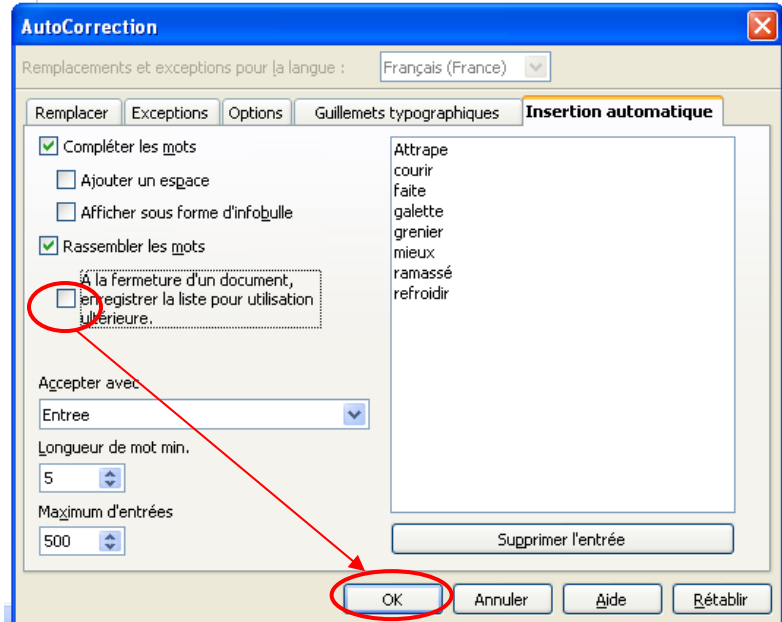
AutoCorrection

Remplacements et exceptions pour la langue : Français (France)

Remplacer | Exceptions | Options | Guillemets typographiques | Insertion automatique

Compléter les mots

Ajouter un espace

Afficher sous forme d'infobulle

Rassembler les mots

À la fermeture d'un document, enregistrer la liste pour utilisation ultérieure.

Accepter avec

Entree

Longueur de mot min.

5

Maximum d'entrées

500

Attrape
courir
faite
galette
grenier
mieux
ramassé
refroidir

Supprimer l'entrée

OK | Annuler | Aide | Rétablir